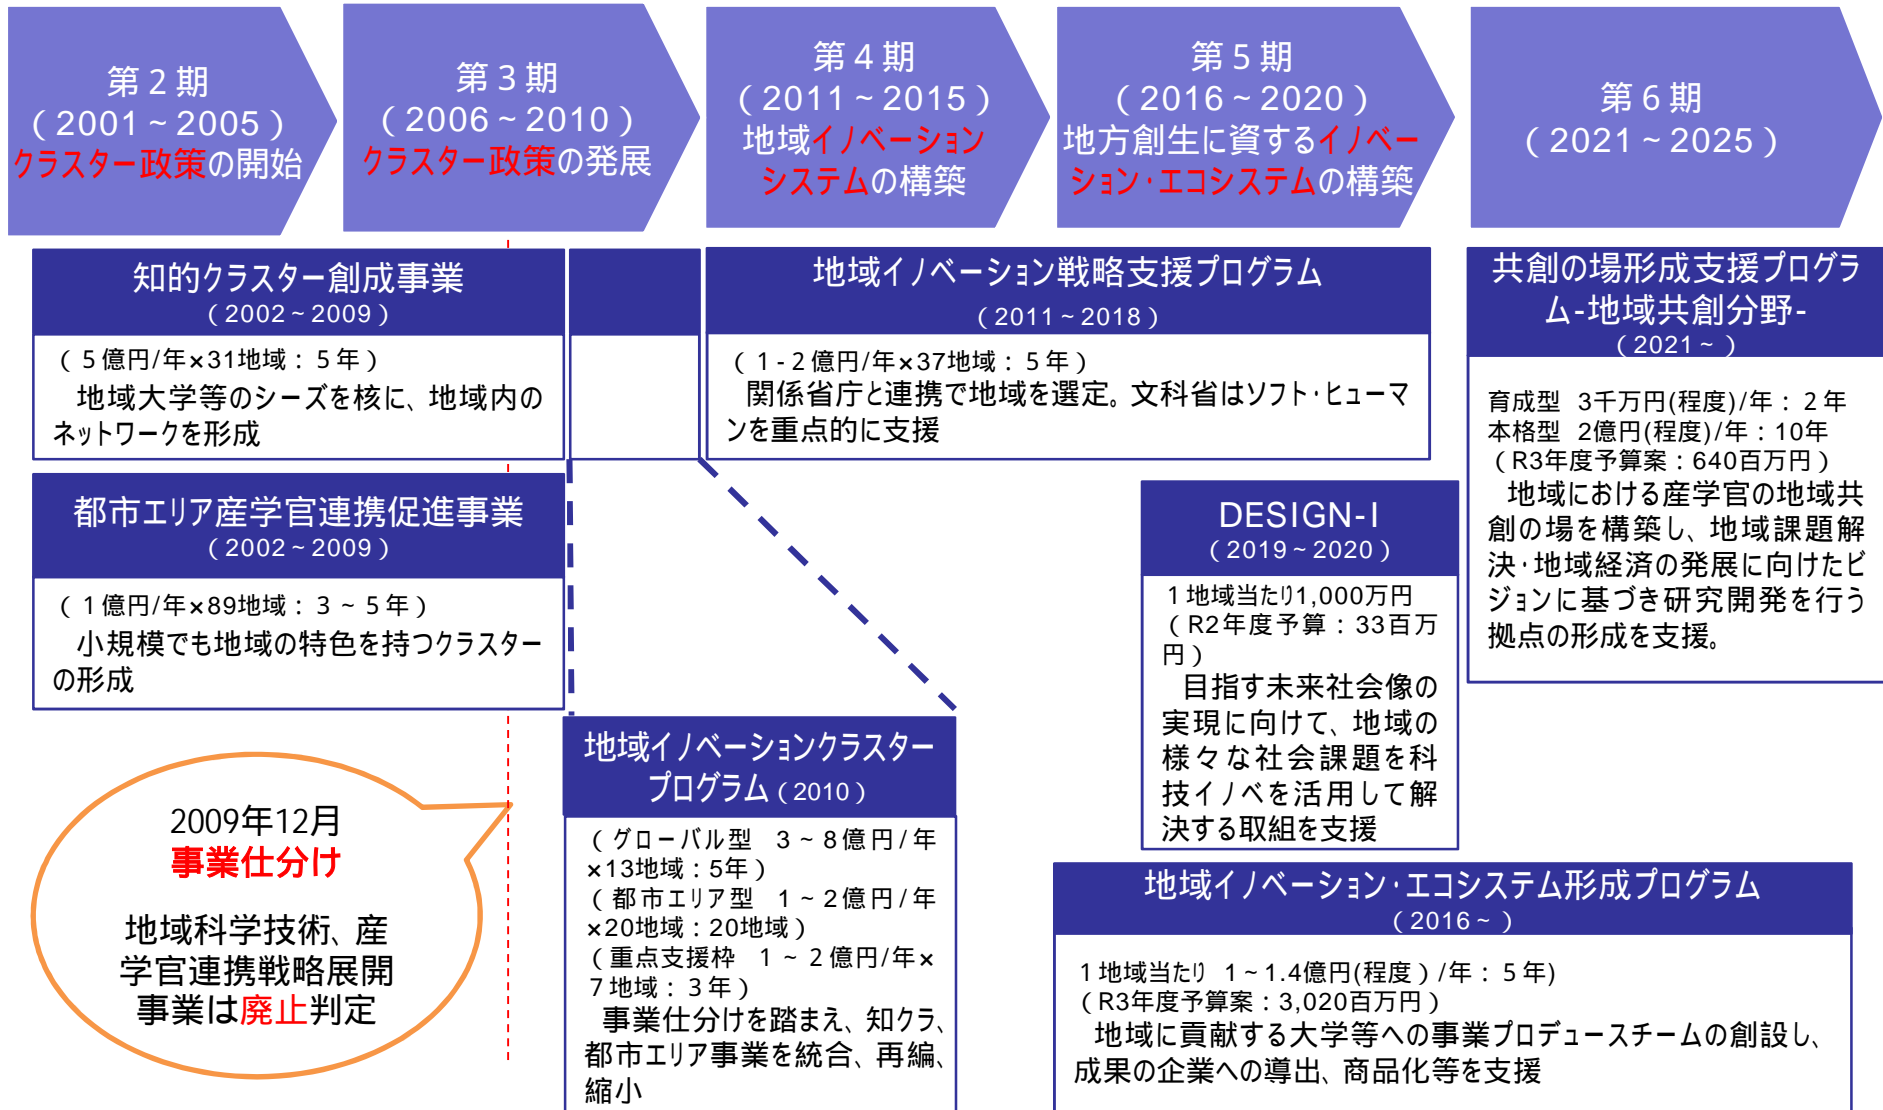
第２期
（2001～2005）
クラスター政策の開始

第３期
（2006～2010）
クラスター政策の発展

第４期
（2011～2015）
地域イノベーションシステムの構築

第５期
（2016～2020）
地方創生に資するイノベーション･エコシステムの構築

第６期
（2021～2025）

知的クラスター創成事業
（2002～2009）
（５億円/年×31地域：５年）
地域大学等のシーズを核に、地域内のネットワークを形成

都市エリア産学官連携促進事業
（2002～2009）
（１億円/年×89地域：３～５年）
小規模でも地域の特色を持つクラスターの形成

2009年12月
事業仕分け
地域科学技術、産学官連携戦略展開事業は廃止判定

地域イノベーション戦略支援プログラム
（2011～2018）
（１-２億円/年×37地域：５年）
関係省庁と連携で地域を選定。文科省はソフト･ヒューマンを重点的に支援

地域イノベーションクラスタープログラム（2010）
（グローバル型　３～８億円/年×13地域：5年）
（都市エリア型　１～２億円/年×20地域：20地域）
（重点支援枠　１～２億円/年×７地域：３年）
事業仕分けを踏まえ、知クラ、都市エリア事業を統合、再編、縮小

DESIGN-I
（2019～2020）
１地域当たり1,000万円
（R2年度予算：33百万円）
目指す未来社会像の実現に向けて、地域の様々な社会課題を科技イノベを活用して解決する取組を支援

共創の場形成支援プログラム-地域共創分野-
（2021～）
育成型　3千万円(程度)/年：２年
本格型　2億円(程度)/年：10年
（R3年度予算案：640百万円）
地域における産学官の地域共創の場を構築し、地域課題解決･地域経済の発展に向けたビジョンに基づき研究開発を行う拠点の形成を支援。

地域イノベーション･エコシステム形成プログラム
（2016～）
１地域当たり　１～1.4億円(程度）/年：５年)
（R3年度予算案：3,020百万円）
地域に貢献する大学等への事業プロデュースチームの創設し、成果の企業への導出、商品化等を支援